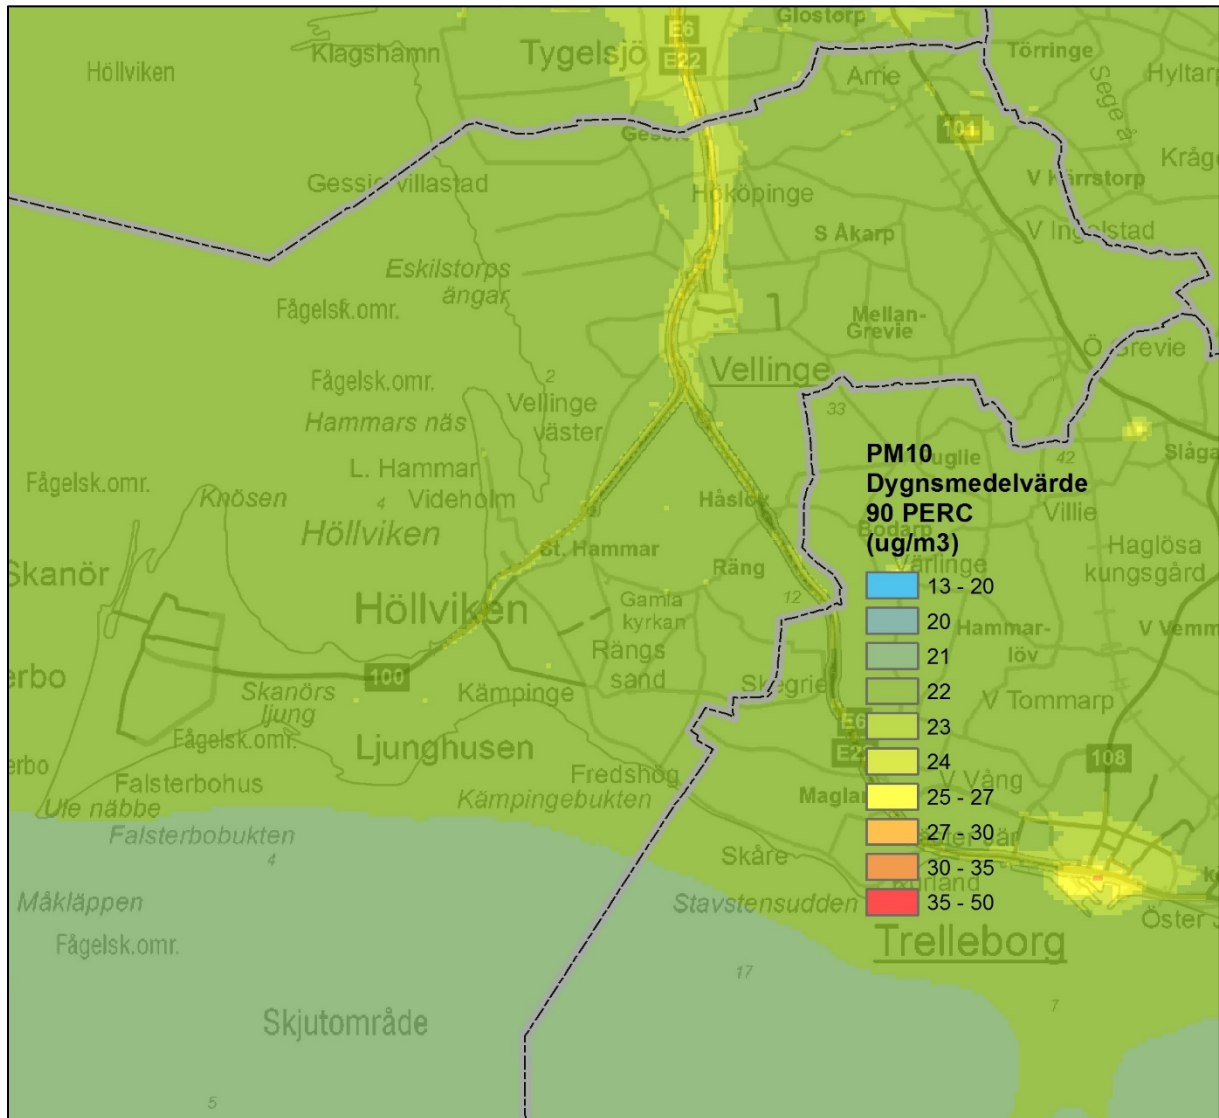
Glostorp
E6
E22
Klagshamn
Tygelsjö
Törringe
Hyltarp
Höllviken
Arrie
Sege å
104
Gessie
Kråg
Gessie villastad
Hököpinge
V Härrstorp
S Åkarp
V Ingelstad
Eskilstorps ängar
Fågelsk.omr.
Mellan-Grevie
Ö Grevie
Vellinge
2
Fågelsk.omr.
Vellinge väster
33
Hammars näs
Skeglie
42
Slåga
L. Hammar
Fågelsk.omr.
Knösen
4
Videholm
Håslöv
Villie
Höllviken
Bodarp
St. Hammar
Haglösa kungsgård
Skanör
Räng
Värlinge
Höllviken
12
Gamla kyrkan
V Vemm
Hammar-löv
Rängs sand
erbo
100
Skanörs ljung
Kämpinge
Skegrie
V Tommarp
Fågelsk.omr.
Ljunghusen
E6
E22
108
erbo
Fredshög
V Vång
Falsterbohus
Maglarp
Ule näbbe
Kämpingebukten
Falsterbobukten
4
Skåre
Måkläppen
Stavstensudden
Fågelsk.omr.
Trelleborg
Öster
17
7
Skjutområde
5

PM10
Dygnsmedelvärde
90 PERC
(ug/m3)
13 - 20
20
21
22
23
24
25 - 27
27 - 30
30 - 35
35 - 50